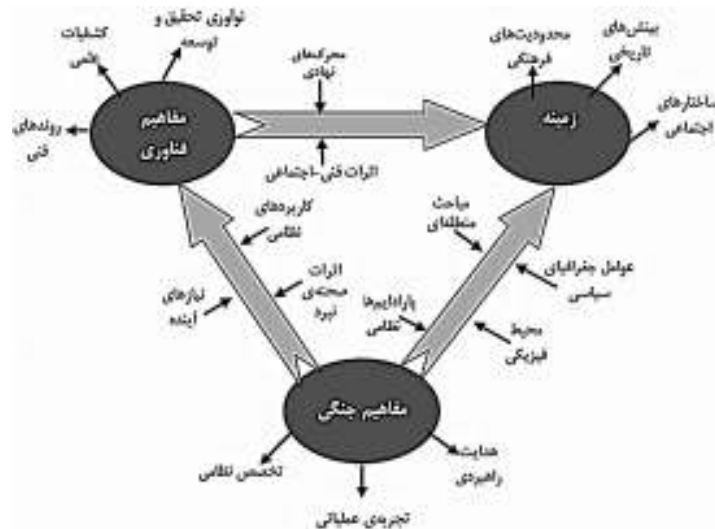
کشفیات علمی
نوآوری تحقیق و توسعه
روندهای فنی
مفاهیم فناوری
محرک‌های نهادی
اثرات فنی-اجتماعی
محدودیت‌های فرهنگی
بینش‌های تاریخی
ساختارهای اجتماعی
زمینه
کاربردهای نظامی
اثرات محیطی نبرد
نیازهای آینده
مباحث منطقه‌ای
عوامل جغرافیای سیاسی
پارادایم‌ها نظامی
محیط فیزیکی
مفاهیم جنگی
تخصص نظامی
هدایت راهبردی
تجربه‌ی عملیاتی